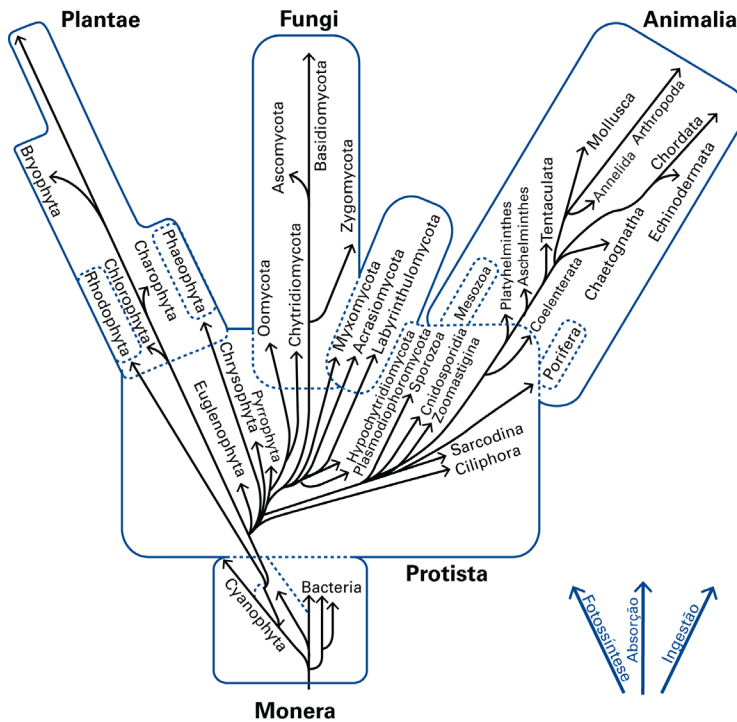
Plantae

Fungi

Animalia

Bryophyta

Charophyta

Chlorophyta

Rhodophyta

Phaeophyta

Ascomycota

Basidiomycota

Zygomycota

Oomycota

Chytridiomycota

Myxomycota

Acrasiomycota

Labyrinthulomycota

Chrysophyta

Euglenophyta

Pyrrophyta

Hypochytridiomycota

Plasmodiophoromycota

Sporozoa

Cnidosporidia

Zoomastigina

Mesozoa

Platyhelminthes

Aschelminthes

Tentaculata

Mollusca

Annelida

Arthropoda

Chordata

Echinodermata

Chaetognatha

Coelenterata

Porifera

Sarcodina

Ciliphora

Protista

Cyanophyta

Bacteria

Monera

Fotossíntese

Absorção

Ingestão